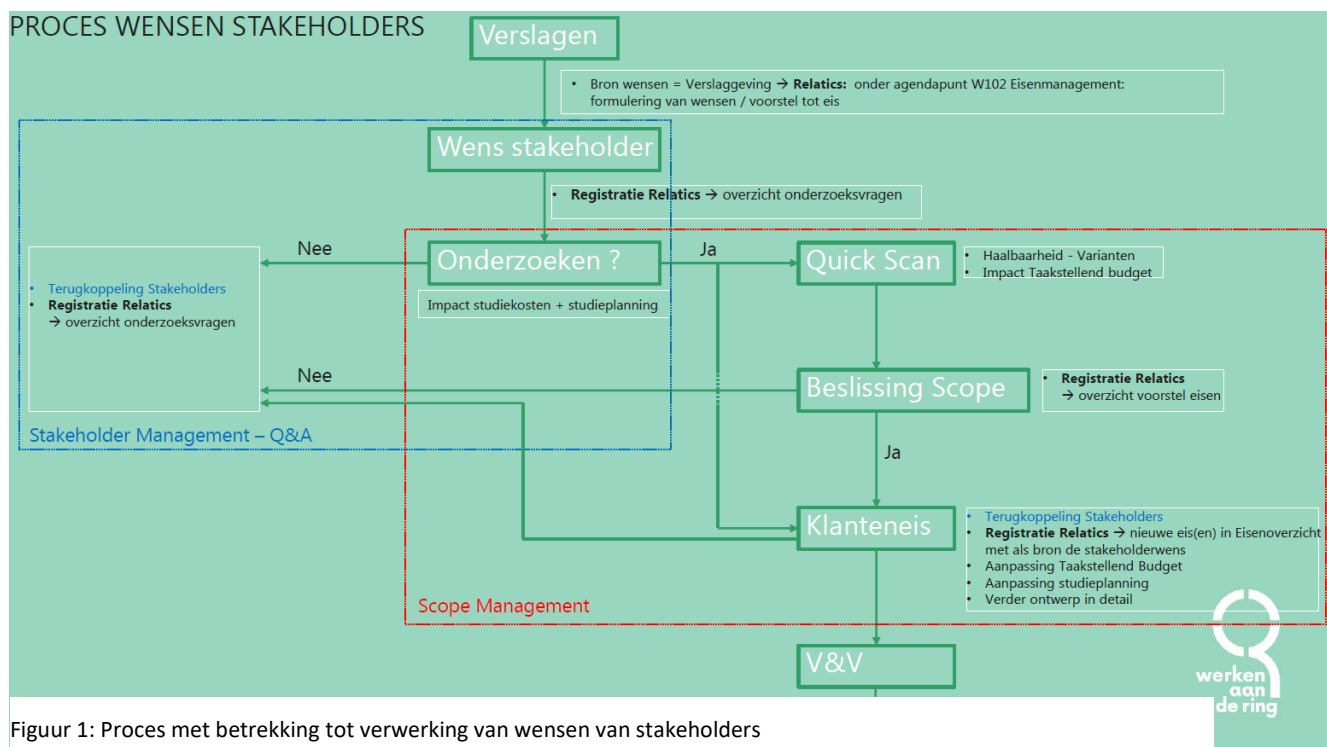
PROCES WENSEN STAKEHOLDERS

Verslagen

• Bron wensen = Verslaggeving → **Relatics:** onder agendapunt W102 Eisenmanagement: formulering van wensen / voorstel tot eis

Wens stakeholder

• **Registratie Relatics** → overzicht onderzoeksvragen

Nee

Onderzoeken ?

Ja

Quick Scan

• Haalbaarheid - Varianten
• Impact Taakstellend budget

Impact studiekosten + studieplanning

• Terugkoppeling Stakeholders
• **Registratie Relatics**
→ overzicht onderzoeksvragen

Nee

Beslissing Scope

• **Registratie Relatics**
→ overzicht voorstel eisen

Stakeholder Management – Q&A

Ja

Klanteneis

• Terugkoppeling Stakeholders
• **Registratie Relatics** → nieuwe eis(en) in Eisenoverzicht met als bron de stakeholderwens
• Aanpassing Taakstellend Budget
• Aanpassing studieplanning
• Verder ontwerp in detail

Scope Management

V&V

werken aan de ring

Figuur 1: Proces met betrekking tot verwerking van wensen van stakeholders